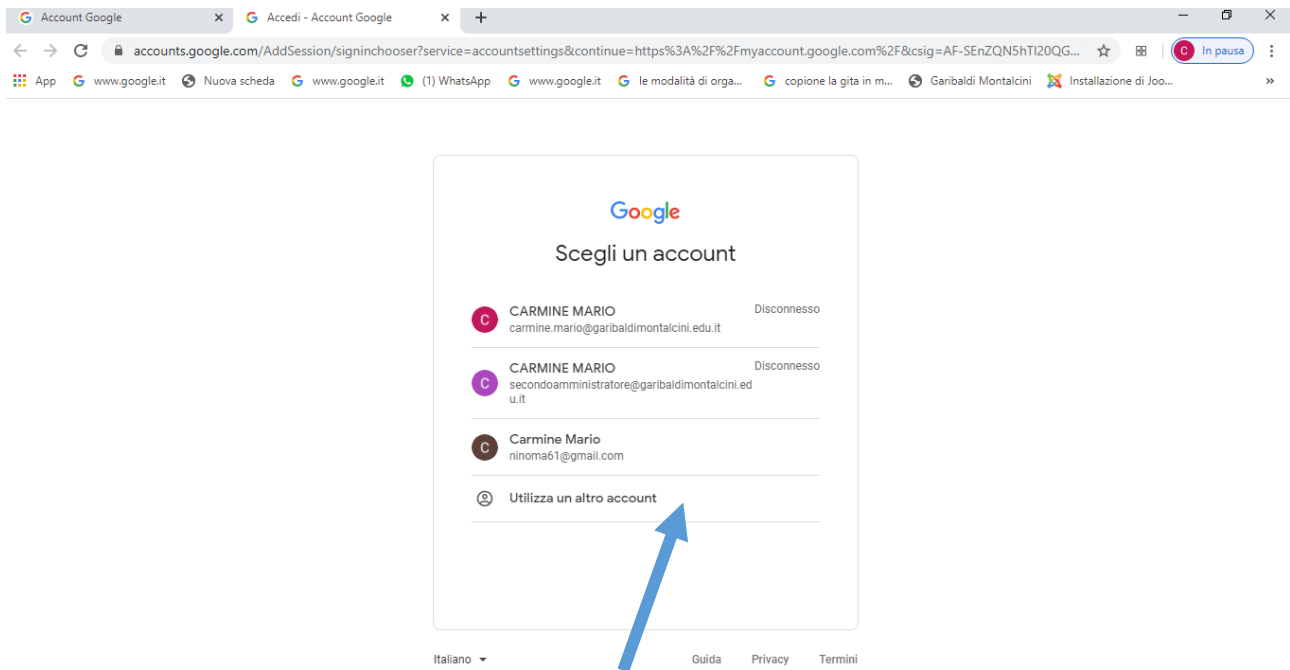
Account Google ×
Accedi - Account Google ×
+

accounts.google.com/AddSession/signinchooser?service=accountsettings&continue=https%3A%2F%2Fmyaccount.google.com%2F&csig=AF-SEnZQN5hTI20QG...

C In pausa

App www.google.it Nuova scheda www.google.it (1) WhatsApp www.google.it le modalità di orga... copione la gita in m... Garibaldi Montalcini Installazione di Joo... »

Google

Scegli un account

C CARMINE MARIO carmine.mario@garibaldimontalcini.edu.it Disconnesso

C CARMINE MARIO secondoamministratore@garibaldimontalcini.edu.it Disconnesso

C Carmine Mario ninoma61@gmail.com

Utilizza un altro account

Italiano

Guida Privacy Termini